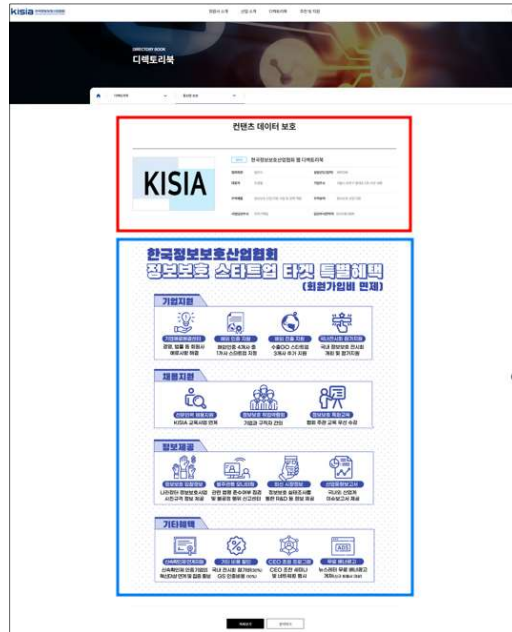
KISIA

DIRECTORY BOOK
디렉토리북

컨텐츠 데이터 보호

KISIA

한국정보보호산업협회 및 디렉토리북

한국정보보호산업협회
정보보호 스타트업 타겟 특별혜택
(회원가입비 면제)

기업지원

채용지원

정보제공

기타혜택

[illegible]